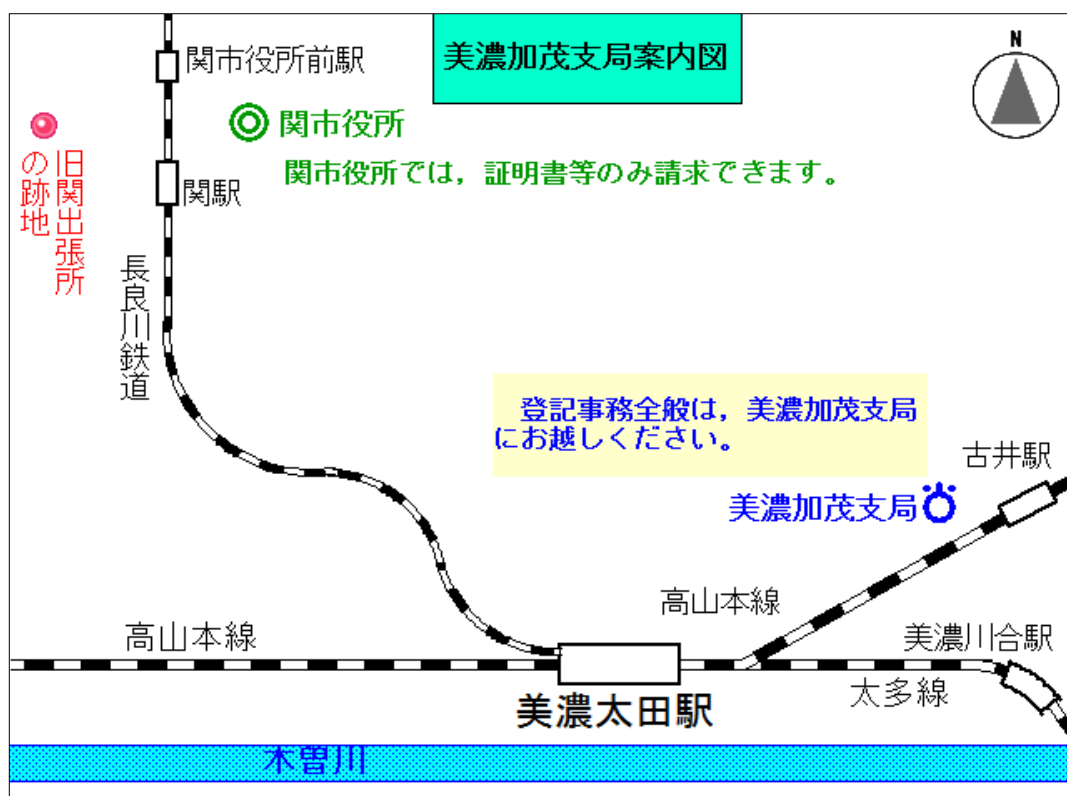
美濃加茂支局案内図

N

関市役所前駅

関市役所

関駅

関市役所では，証明書等のみ請求できます。

旧関出張所の跡地

長良川鉄道

登記事務全般は，美濃加茂支局にお越しください。

古井駅

美濃加茂支局

高山本線

高山本線

美濃川合駅

太多線

美濃太田駅

木曽川